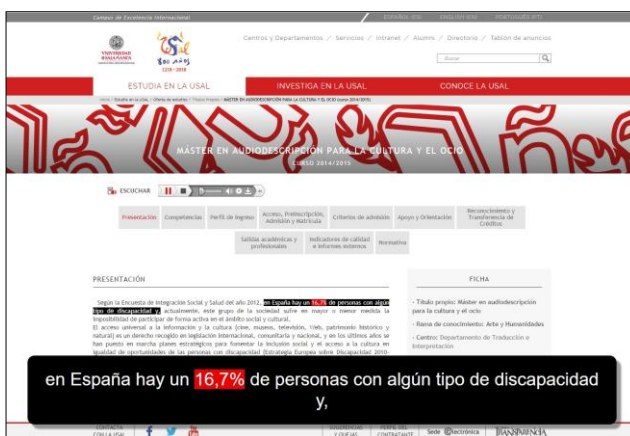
Campus de Excelencia Internacional

ESPAÑOL (ES) ENGLISH (EN) PORTUGUÊS (PT)

VNiVERSiDAD DSALAMANCA

800 años 1218 - 2018

Centros y Departamentos / Servicios / Intranet / Alumni / Directorio / Tablón de anuncios

Buscar

ESTUDIA EN LA USAL

INVESTIGA EN LA USAL

CONOCE LA USAL

Inicio > Estudia en la Usal > Oferta de estudios > Títulos Propios > MÁSTER EN AUDIODESCRIPCIÓN PARA LA CULTURA Y EL OCIO (curso 2014/2015)

MÁSTER EN AUDIODESCRIPCIÓN PARA LA CULTURA Y EL OCIO

CURSO 2014/2015

ESCUCHAR

Presentación | Competencias | Perfil de ingreso | Acceso, Preinscripción, Admisión y Matrícula | Criterios de admisión | Apoyo y Orientación | Reconocimiento y Transferencia de Créditos

Salidas académicas y profesionales | Indicadores de calidad e informes externos | Normativa

PRESENTACIÓN

Según la Encuesta de Integración Social y Salud del año 2012, en España hay un 16,7% de personas con algún tipo de discapacidad y, actualmente, este grupo de la sociedad sufre en mayor o menor medida la imposibilidad de participar de forma activa en el ámbito social y cultural.

El acceso universal a la información y la cultura (cine, museos, televisión, Web, patrimonio histórico y natural) es un derecho recogido en legislación internacional, comunitaria y nacional, y en los últimos años se han puesto en marcha planes estratégicos para fomentar la inclusión social y el acceso a la cultura en igualdad de oportunidades de las personas con discapacidad (Estrategia Europea sobre Discapacidad 2010-

FICHA

- Título propio: Máster en audiodescripción para la cultura y el ocio

- Rama de conocimiento: Arte y Humanidades

- Centro: Departamento de Traducción e Interpretación

en España hay un 16,7% de personas con algún tipo de discapacidad y,

CONTACTA CON LA USAL

SUGERENCIAS Y QUEJAS

PERFIL DEL CONTRATANTE

Sede Electrónica

TRANSPARENCIA